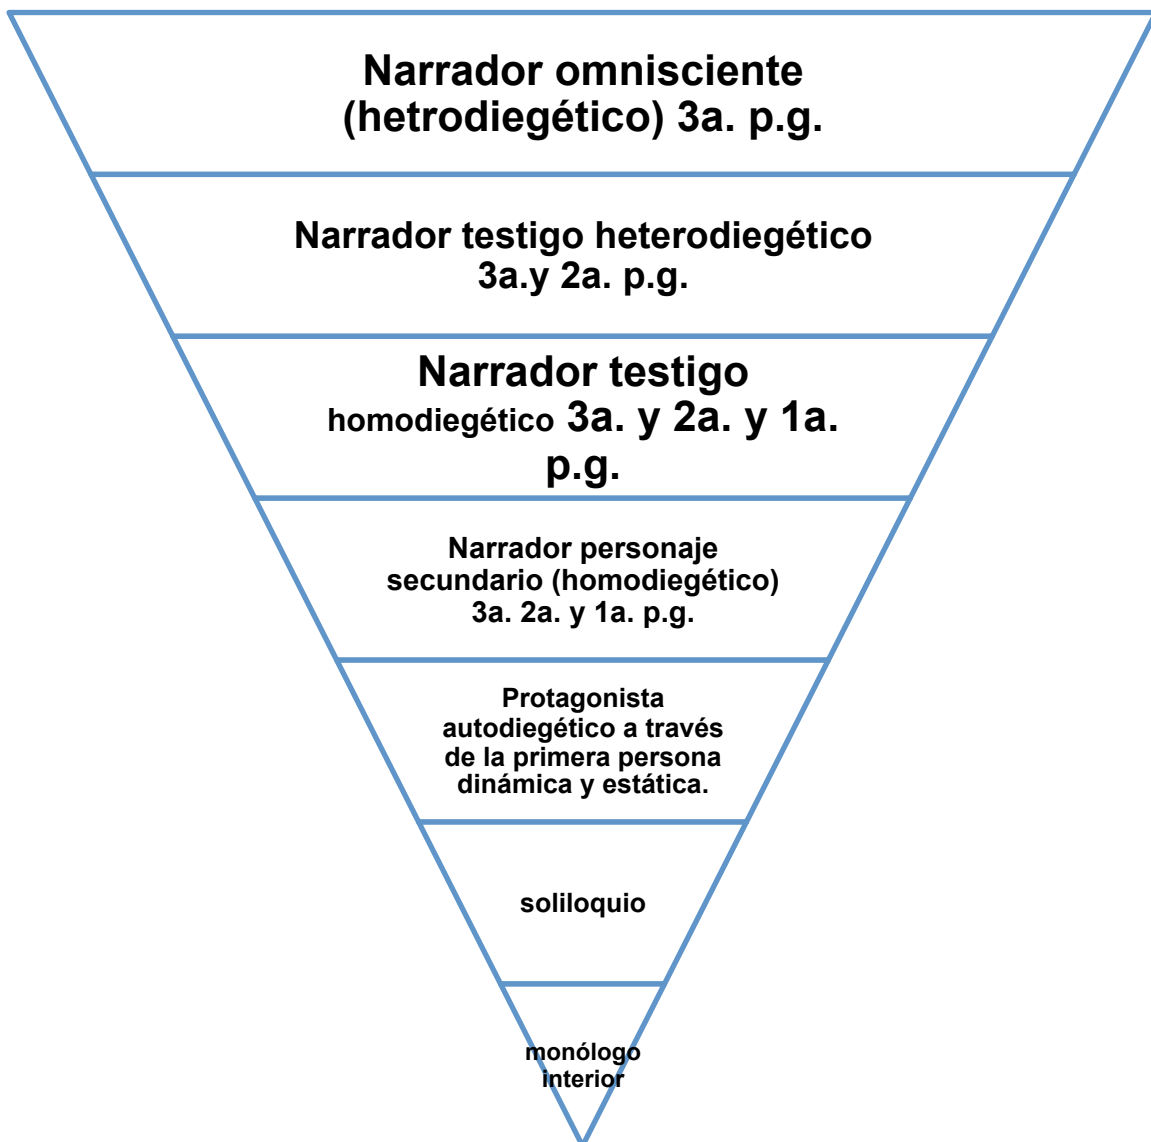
Narrador omnisciente (hetrodiegético) 3a. p.g.

Narrador testigo heterodiegético 3a.y 2a. p.g.

Narrador testigo homodiegético 3a. y 2a. y 1a. p.g.

Narrador personaje secundario (homodiegético) 3a. 2a. y 1a. p.g.

Protagonista autodiegético a través de la primera persona dinámica y estática.

soliloquio

monólogo interior